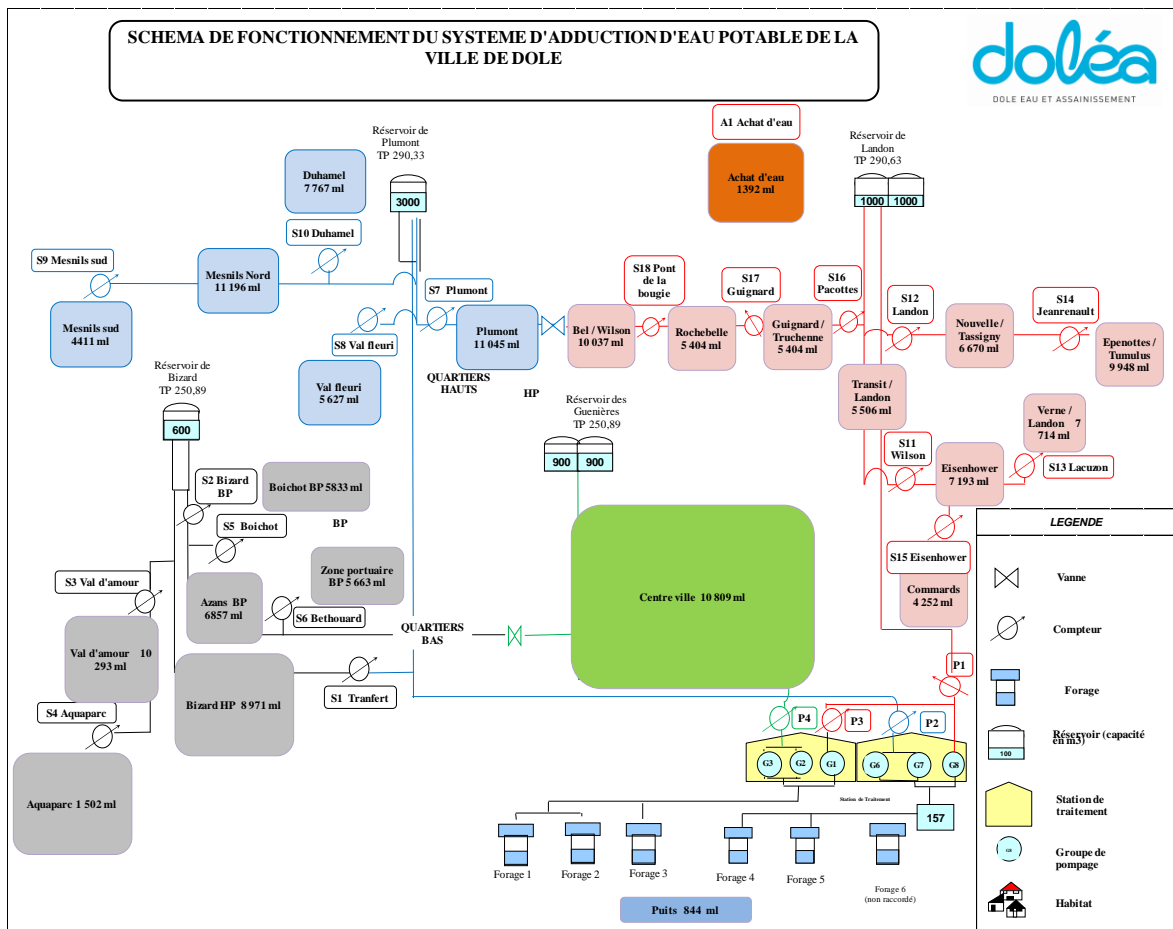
SCHEMA DE FONCTIONNEMENT DU SYSTEME D'ADDUCTION D'EAU POTABLE DE LA VILLE DE DOLE

doléa
DOLE EAU ET ASSAINISSEMENT

A1 Achat d'eau

Achat d'eau 1392 ml

Réservoir de Plumont TP 290,33

3000

Réservoir de Landon TP 290,63

1000 1000

Duhamel 7 767 ml

S10 Duhamel

S9 Mesnils sud

Mesnils Nord 11 196 ml

Mesnils sud 4411 ml

S7 Plumont

S8 Val fleuri

Plumont 11 045 ml

Val fleuri 5 627 ml

QUARTIERS HAUTS

HP

S18 Pont de la bougie

S17 Guignard

S16 Pacottes

Bel / Wilson 10 037 ml

Rochebelle 5 404 ml

Guignard / Truchenne 5 404 ml

S12 Landon

S14 Jeanrenault

Nouvelle / Tassigny 6 670 ml

Epenottes / Tumulus 9 948 ml

Transit / Landon 5 506 ml

Verne / Landon 7 714 ml

S11 Wilson

Eisenhower 7 193 ml

S13 Lacuzon

S15 Eisenhower

Commards 4 252 ml

P1

Réservoir de Bizard TP 250,89

600

Réservoir des Guenières TP 250,89

900 900

S2 Bizard BP

Boichot BP 5833 ml

BP

S5 Boichot

Zone portuaire BP 5 663 ml

S3 Val d'amour

Azans BP 6857 ml

S6 Bethouard

QUARTIERS BAS

Centre ville 10 809 ml

Val d'amour 10 293 ml

Bizard HP 8 971 ml

S1 Tranfert

S4 Aquaparc

Aquaparc 1 502 ml

P4

P3

P2

G3 G2 G1 G6 G7 G8

Station de Traitement

157

Forage 1

Forage 2

Forage 3

Forage 4

Forage 5

Forage 6 (non raccordé)

Puits 844 ml

LEGENDE

Vanne

Compteur

Forage

100

Réservoir (capacité en m3)

Station de traitement

Groupe de pompage

Habitat